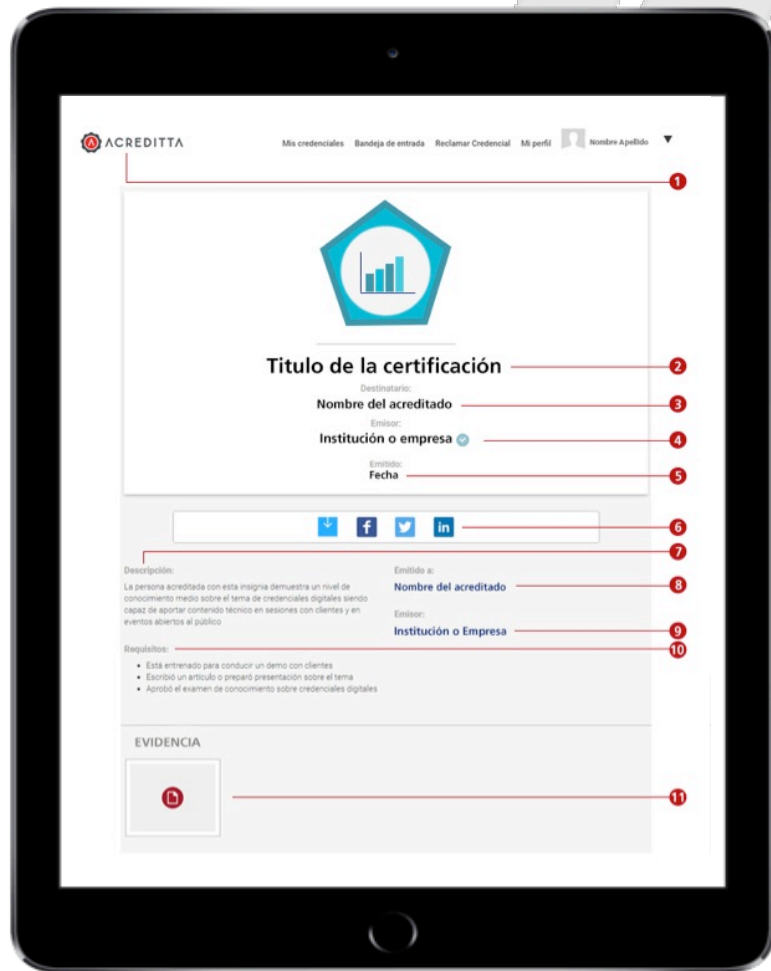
ACREDITTA

Mis credenciales Bandeja de entrada Reclamar Credencial Mi perfil Nombre Apellido

1

Titulo de la certificación 2

Destinatario:
Nombre del acreditado 3

Emisor:
Institución o empresa 4

Emitido:
Fecha 5

f in 6

7

Descripción:
La persona acreditada con esta insignia demuestra un nivel de conocimiento medio sobre el tema de credenciales digitales siendo capaz de aportar contenido técnico en sesiones con clientes y en eventos abiertos al público

Emitido a:
Nombre del acreditado 8

Emisor:
Institución o Empresa 9

Requisitos: 10
• Está entrenado para conducir un demo con clientes
• Escribió un artículo o preparó presentación sobre el tema
• Aprobó el examen de conocimiento sobre credenciales digitales

EVIDENCIA

11